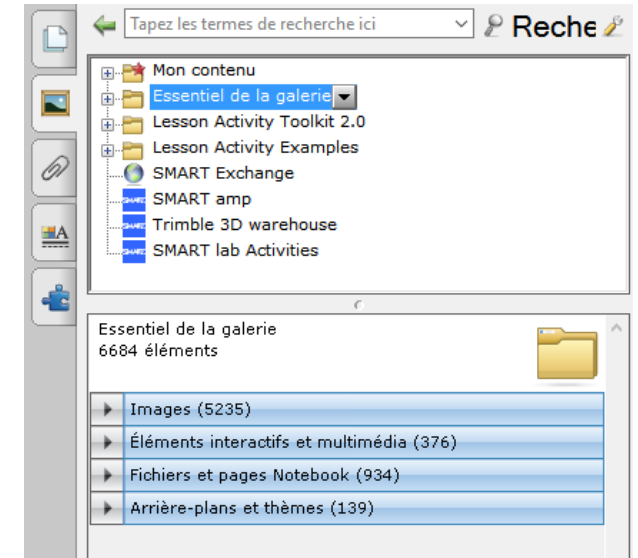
Tapez les termes de recherche ici

Reche

Mon contenu

Essentiel de la galerie

Lesson Activity Toolkit 2.0

Lesson Activity Examples

SMART Exchange

SMART amp

Trimble 3D warehouse

SMART lab Activities

Essentiel de la galerie
6684 éléments

Images (5235)

Éléments interactifs et multimédia (376)

Fichiers et pages Notebook (934)

Arrière-plans et thèmes (139)